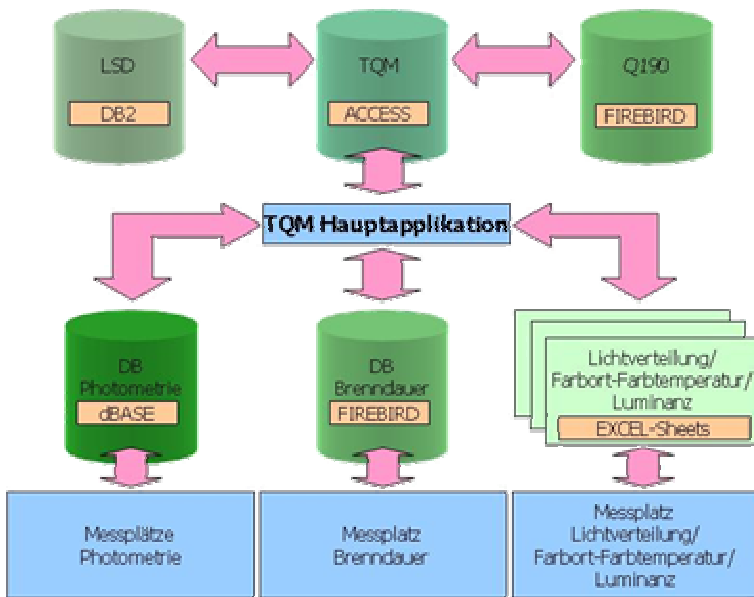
LSD
DB2

TQM
ACCESS

Q190
FIREBIRD

TQM Hauptapplikation

DB Photometrie
dBASE

DB Brenndauer
FIREBIRD

Lichtverteilung/ Farbort-Farbtemperatur/ Luminanz
EXCEL-Sheets

Messplätze Photometrie

Messplatz Brenndauer

Messplatz Lichtverteilung/ Farbort-Farbtemperatur/ Luminanz